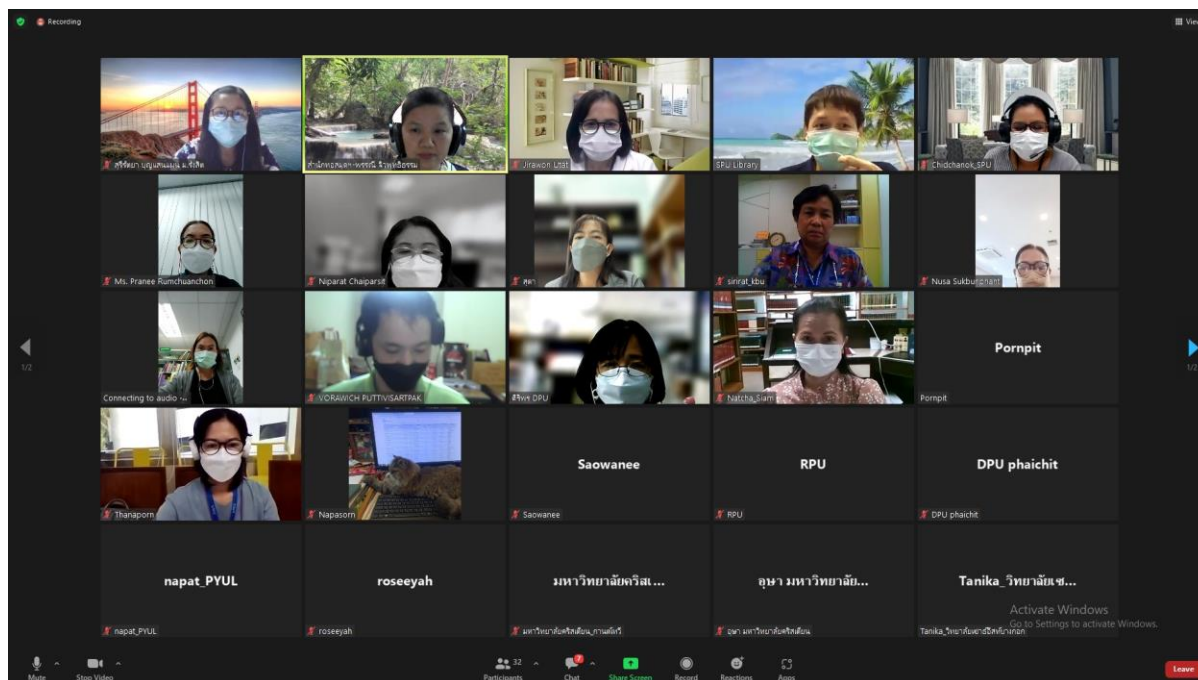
Recording

View

สิริจิตรา บุญแสนแผน ม.ขจิต

สำนักหอสมุด-พรรณี รักษ์สุธรรม

Jirawon Lnat

SPU Library

Chidchanok_SPU

Ms. Pranee Rumchuanchon

Niparat Chaiparsit

สุดา

sirirat_kbu

Nusa Sukburanant

Connecting to audio ...

VORAWICH PUTTIVISARTPAK

สิริพร DPU

Natcha_Siam

Pornpit

Pornpit

Thanaporn

Napasorn

Saowanee

Saowanee

RPU

RPU

DPU phaichit

DPU phaichit

napat_PYUL

napat_PYUL

roseeyah

roseeyah

มหาวิทยาลัยคริสเ...

มหาวิทยาลัยคริสเตียน_กาญจนา

อุษา มหาวิทยาลัย...

อุษา มหาวิทยาลัยคริสเตียน

Tanika_วิทยาลัยเซ...

Tanika_วิทยาลัยเซนต์หลุยส์

Activate Windows
Go to Settings to activate Windows.

1/2

1/2

Mute

Stop Video

32

Participants

Chat

Share Screen

Record

Reactions

Apps

Leave